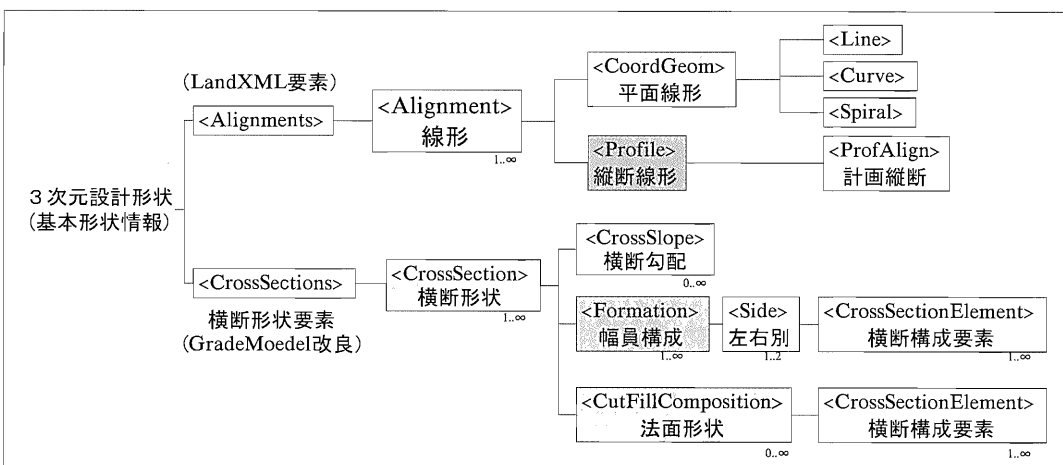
(LandXML要素)

3次元設計形状
(基本形状情報)

<Alignments>

<Alignment>
線形
1..∞

<CoordGeom>
平面線形

<Line>

<Curve>

<Spiral>

<Profile>
縦断線形

<ProfAlign>
計画縦断

<CrossSections>

横断形状要素
(GradeMoedel改良)

<CrossSection>
横断形状
1..∞

<CrossSlope>
横断勾配
0..∞

<Formation>
幅員構成
1..∞

<Side>
左右別
1..2

<CrossSectionElement>
横断構成要素
1..∞

<CutFillComposition>
法面形状
0..∞

<CrossSectionElement>
横断構成要素
1..∞